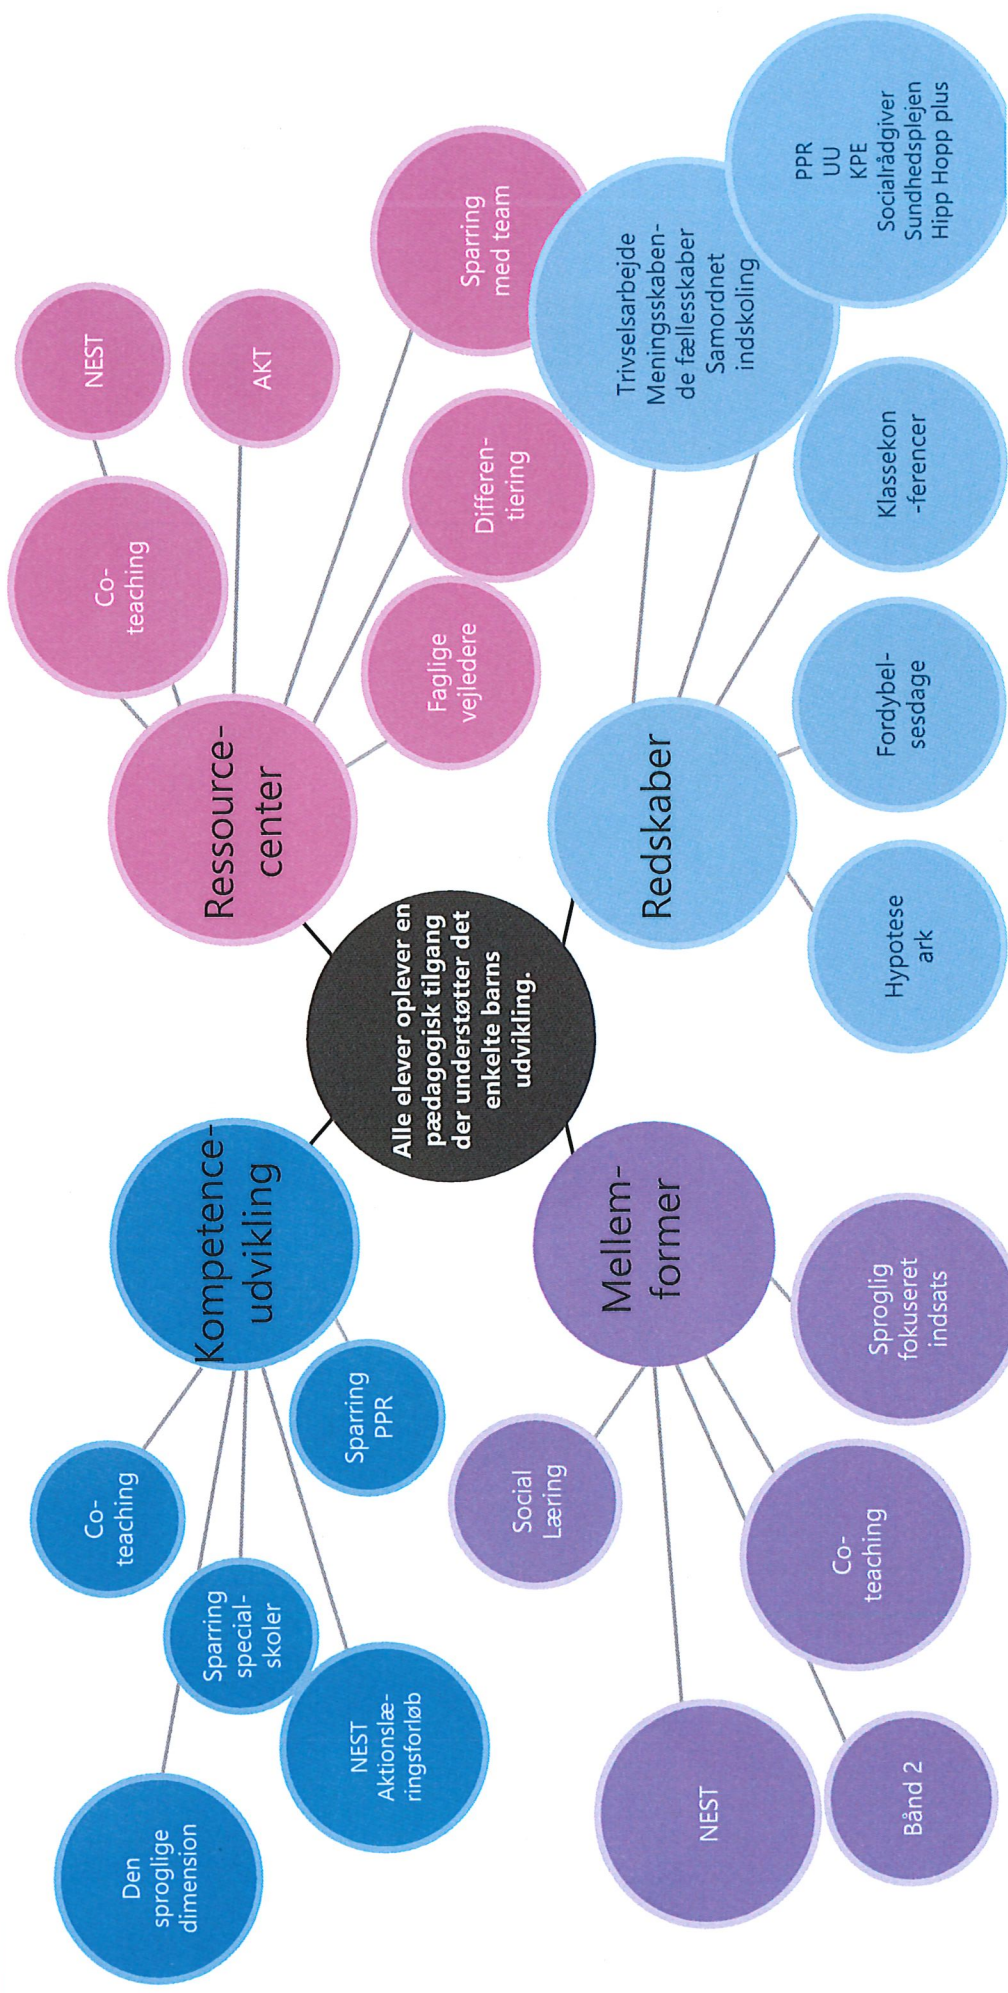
Alle elever oplever en pædagogisk tilgang der understøtter det enkelte barns udvikling.

Ressource-center

Co-teaching

NEST

AKT

Sparring med team

Differen-tiering

Faglige vejledere

Redskaber

Trivselsarbejde Meningsskabende fællesskaber Samordnet indskoling

PPR
UU
KPE
Socialrådgiver
Sundhedsplejen
Hipp Hopp plus

Klassekon-ferencer

Fordybel-sesdage

Hypotese ark

Mellem-former

Sproglig fokuseret indsats

Co-teaching

Bånd 2

NEST

Social Læring

Kompetence-udvikling

Sparring PPR

NEST Aktionslæ-ringsforløb

Sparring special-skoler

Co-teaching

Den sproglige dimension